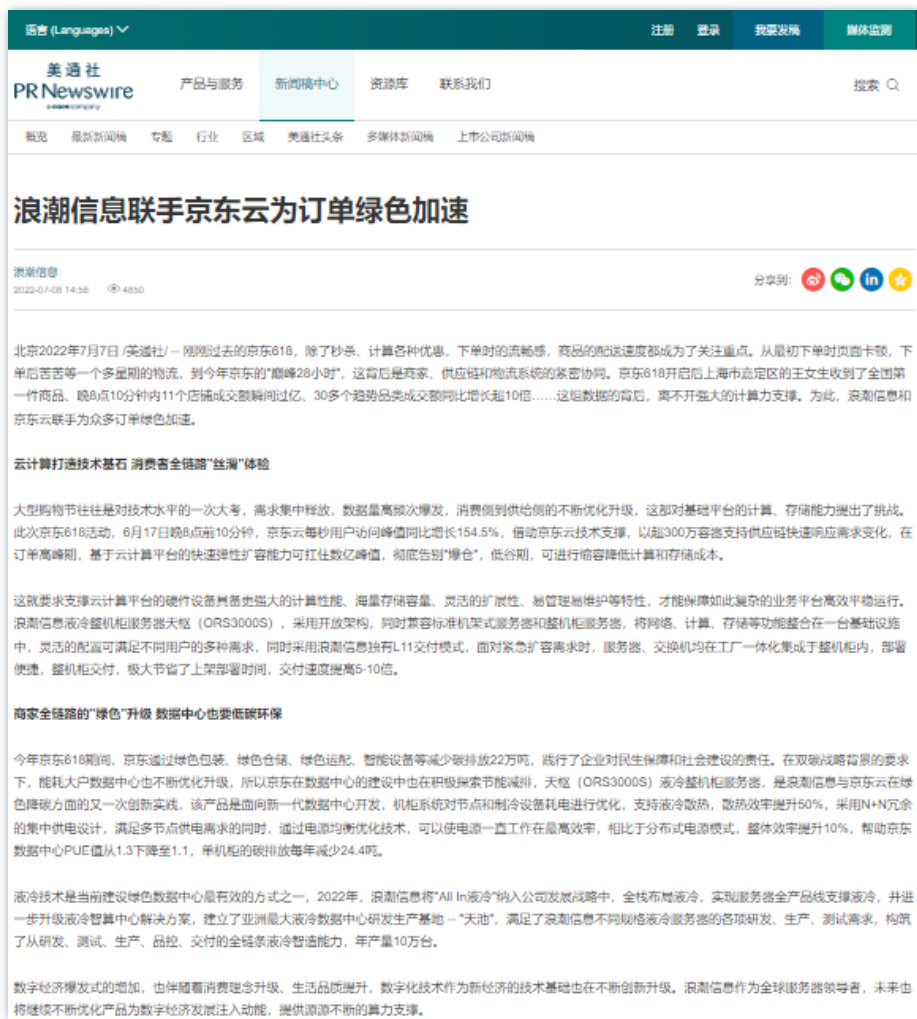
语言 (Languages)

注册 登录 我要发稿 媒体监测

美通社 PR Newswire a cision company

产品与服务 新闻稿中心 资源库 联系我们

搜索

概览 最新新闻稿 专题 行业 区域 美通社头条 多媒体新闻稿 上市公司新闻稿

浪潮信息联手京东云为订单绿色加速

浪潮信息

2022-07-08 14:56 4850

分享到:

北京2022年7月7日 /美通社/ -- 刚刚过去的京东618，除了秒杀、计算各种优惠，下单时的流畅感，商品的配送速度都成为了关注重点。从最初下单时页面卡顿，下单后苦苦等一个多星期的物流，到今年京东的"巅峰28小时"，这背后是商家、供应链和物流系统的紧密协同。京东618开启后上海市嘉定区的王女生收到了全国第一件商品、晚8点10分钟内11个店铺成交额瞬间过亿、30多个趋势品类成交额同比增长超10倍……这组数据的背后，离不开强大的计算力支撑。为此，浪潮信息和京东云联手为众多订单绿色加速。

云计算打造技术基石 消费者全链路"丝滑"体验

大型购物节往往是对技术水平的一次大考，需求集中释放，数据呈高频次爆发，消费侧到供给侧的不断优化升级，这都对基础平台的计算、存储能力提出了挑战。此次京东618活动，6月17日晚8点前10分钟，京东云每秒用户访问峰值同比增长154.5%，借助京东云技术支撑，以超300万容器支持供应链快速响应需求变化，在订单高峰期，基于云计算平台的快速弹性扩容能力可扛住数亿峰值，彻底告别"爆仓"，低谷期，可进行缩容降低计算和存储成本。

这就要求支撑云计算平台的硬件设备具备更强大的计算性能、海量存储容量、灵活的扩展性、易管理易维护等特性，才能保障如此复杂的业务平台高效平稳运行。浪潮信息液冷整机柜服务器天枢（ORS3000S），采用开放架构，同时兼容标准机架式服务器和整机柜服务器，将网络、计算、存储等功能整合在一台基础设施中，灵活的配置可满足不同用户的多种需求，同时采用浪潮信息独有L11交付模式，面对紧急扩容需求时，服务器、交换机均在工厂一体化集成于整机柜内，部署便捷，整机柜交付，极大节省了上架部署时间，交付速度提高5-10倍。

商家全链路的"绿色"升级 数据中心也要低碳环保

今年京东618期间，京东通过绿色包装、绿色仓储、绿色运配、智能设备等减少碳排放22万吨，践行了企业对民生保障和社会建设的责任。在双碳战略背景的要求下，能耗大户数据中心也不断优化升级，所以京东在数据中心的建设中也在积极探索节能减排，天枢（ORS3000S）液冷整机柜服务器，是浪潮信息与京东云在绿色降碳方面的又一次创新实践，该产品是面向新一代数据中心开发，机柜系统对节点和制冷设备耗电进行优化，支持液冷散热，散热效率提升50%，采用N+N冗余的集中供电设计，满足多节点供电需求的同时，通过电源均衡优化技术，可以使电源一直工作在最高效率，相比于分布式电源模式，整体效率提升10%，帮助京东数据中心PUE值从1.3下降至1.1，单机柜的碳排放每年减少24.4吨。

液冷技术是当前建设绿色数据中心最有效的方式之一，2022年，浪潮信息将"All In液冷"纳入公司发展战略中，全栈布局液冷，实现服务器全产品线支撑液冷，并进一步升级液冷智算中心解决方案，建立了亚洲最大液冷数据中心研发生产基地 -- "天池"，满足了浪潮信息不同规格液冷服务器的各项研发、生产、测试需求，构筑了从研发、测试、生产、品控、交付的全链条液冷智造能力，年产量10万台。

数字经济爆发式的增加，也伴随着消费理念升级、生活品质提升，数字化技术作为新经济的技术基础也在不断创新升级。浪潮信息作为全球服务器领导者，未来也将继续不断优化产品为数字经济发展注入动能，提供源源不断的算力支撑。